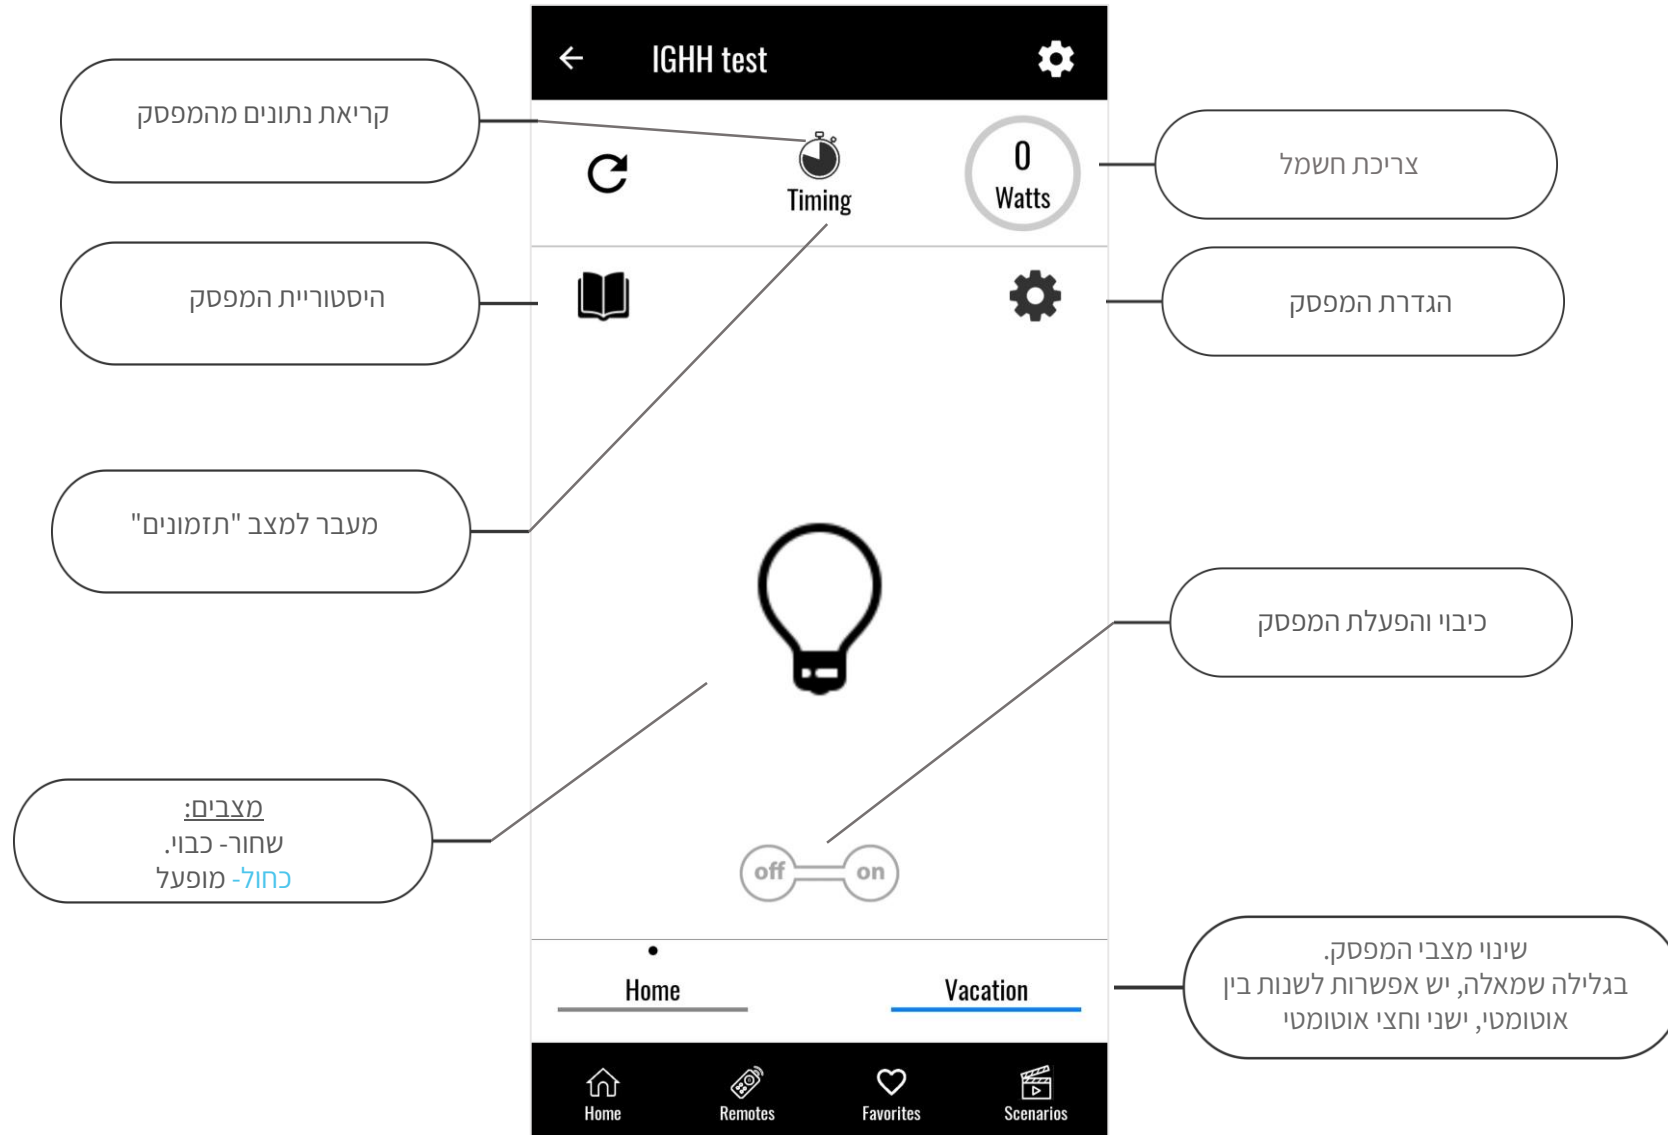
IGHH test

קריאת נתונים מהמפסק

Timing

0
Watts

צריכת חשמל

היסטוריית המפסק

הגדרת המפסק

מעבר למצב "תזמונים"

כיבוי והפעלת המפסק

מצבים:
שחור- כבוי.
כחול- מופעל

off on

שינוי מצבי המפסק.
בגלילה שמאלה, יש אפשרות לשנות בין אוטומטי, ישני וחצי אוטומטי

Home
Vacation

Home
Remotes
Favorites
Scenarios